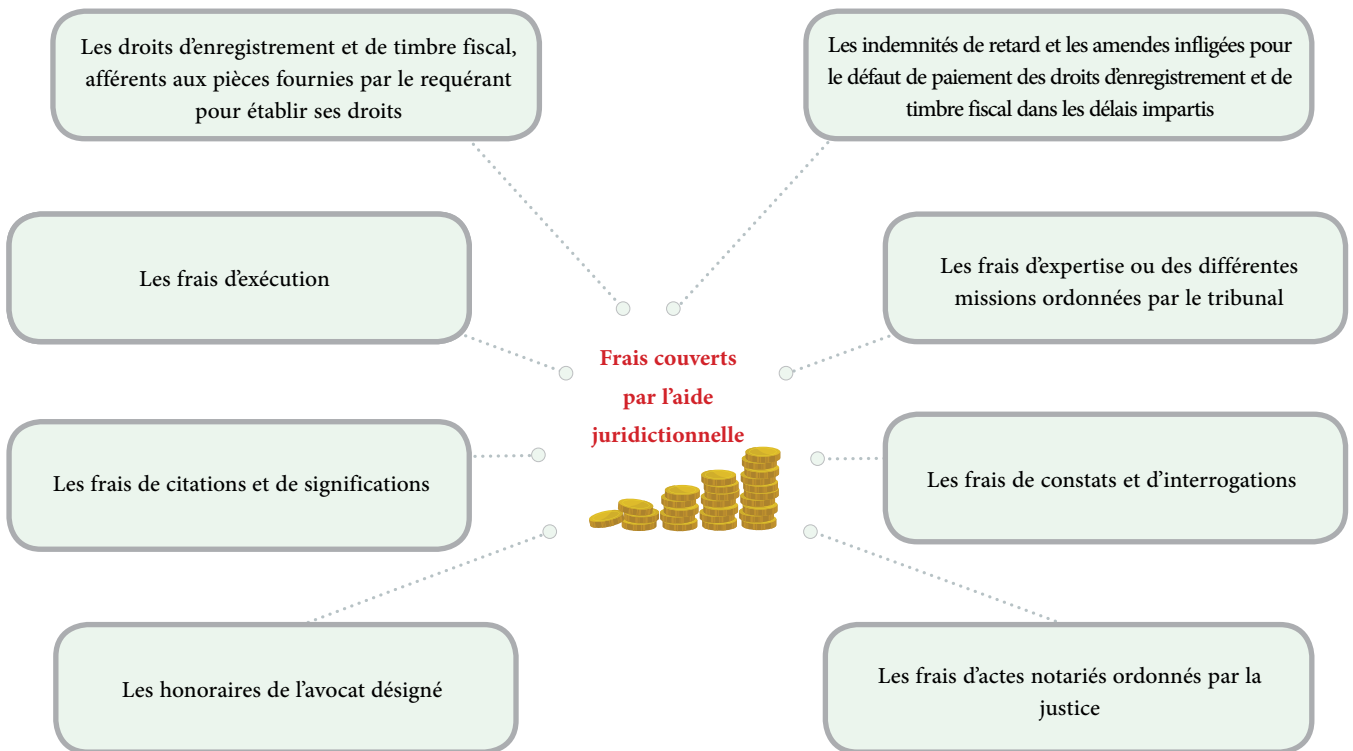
Les droits d'enregistrement et de timbre fiscal, afférents aux pièces fournies par le requérant pour établir ses droits

Les indemnités de retard et les amendes infligées pour le défaut de paiement des droits d'enregistrement et de timbre fiscal dans les délais impartis

Les frais d'exécution

Les frais d'expertise ou des différentes missions ordonnées par le tribunal

Frais couverts par l'aide juridictionnelle

Les frais de citations et de significations

Les frais de constats et d'interrogations

Les honoraires de l'avocat désigné

Les frais d'actes notariés ordonnés par la justice